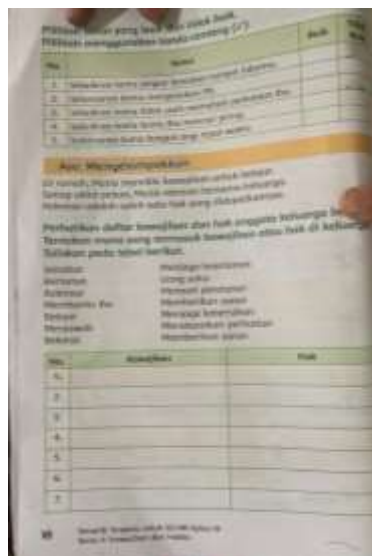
Pilihlah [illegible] yang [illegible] untuk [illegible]
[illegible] menggunakan tanda centang (✓)!

| No. | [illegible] | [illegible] | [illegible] |
|---|---|---|---|
| 1. | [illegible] | | |
| 2. | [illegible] | | |
| 3. | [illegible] | | |
| 4. | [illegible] | | |
| 5. | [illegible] | | |

Ayo Mengelompokkan

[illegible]
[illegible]
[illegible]

Perhatikan daftar kewajiban dan hak anggota keluarga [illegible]
Tentukan mana yang termasuk kewajiban atau hak di keluarga
Tuliskan pada tabel berikut.

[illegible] — Menjaga kebersihan
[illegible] — Uang saku
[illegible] — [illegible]
Membantu Ibu — Mendapatkan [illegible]
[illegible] — Menjaga kesehatan
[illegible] — Mendapatkan perhatian
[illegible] — Memberikan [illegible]

| No. | Kewajiban | Hak |
|---|---|---|
| 1. | | |
| 2. | | |
| 3. | | |
| 4. | | |
| 5. | | |
| 6. | | |
| 7. | | |

98 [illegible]